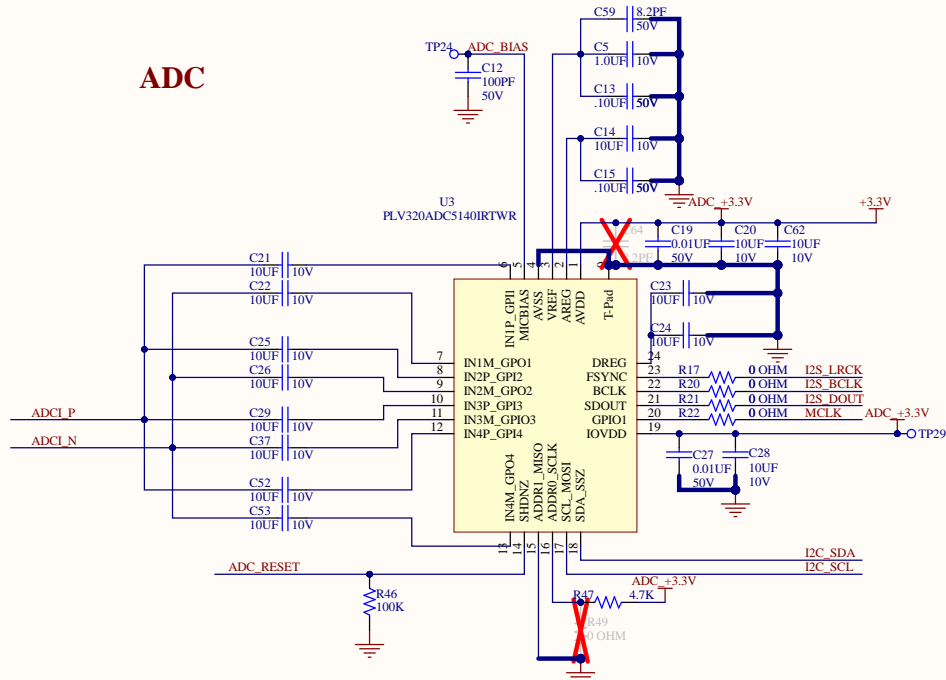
ADC

TP24 ADC_BIAS
C12
100PF
50V

C59 8.2PF 50V
C5 1.0UF 10V
C13 .10UF 50V
C14 10UF 10V
C15 .10UF 50V
ADC_+3.3V

+3.3V

U3
PLV320ADC5140IRTWR

C64 8.2PF
C19 0.01UF 50V
C20 10UF 10V
C62 10UF 10V
C23 10UF 10V
C24 10UF 10V

C21 10UF 10V
C22 10UF 10V
C25 10UF 10V
C26 10UF 10V
C29 10UF 10V
C37 10UF 10V
C52 10UF 10V
C53 10UF 10V

ADCI_P
ADCI_N

6 IN1P_GPI1
5 MICBIAS
4 AVSS
3 VREF
2 AREG
1 AVDD
T-Pad

7 IN1M_GPO1
8 IN2P_GPI2
9 IN2M_GPO2
10 IN3P_GPI3
11 IN3M_GPIO3
12 IN4P_GPI4

DREG 24
FSYNC 23
BCLK 22
SDOUT 21
GPIO1 20
IOVDD 19

R17 0 OHM I2S_LRCK
R20 0 OHM I2S_BCLK
R21 0 OHM I2S_DOUT
R22 0 OHM MCLK
ADC_+3.3V
TP29

C27 0.01UF 50V
C28 10UF 10V

13 IN4M_GPO4
14 SHDNZ
15 ADDR1_MISO
16 ADDR0_SCLK
17 SCL_MOSI
18 SDA_SSZ

I2C_SDA
I2C_SCL

ADC_RESET
R46 100K

R47 4.7K
ADC_+3.3V
R49 0 OHM